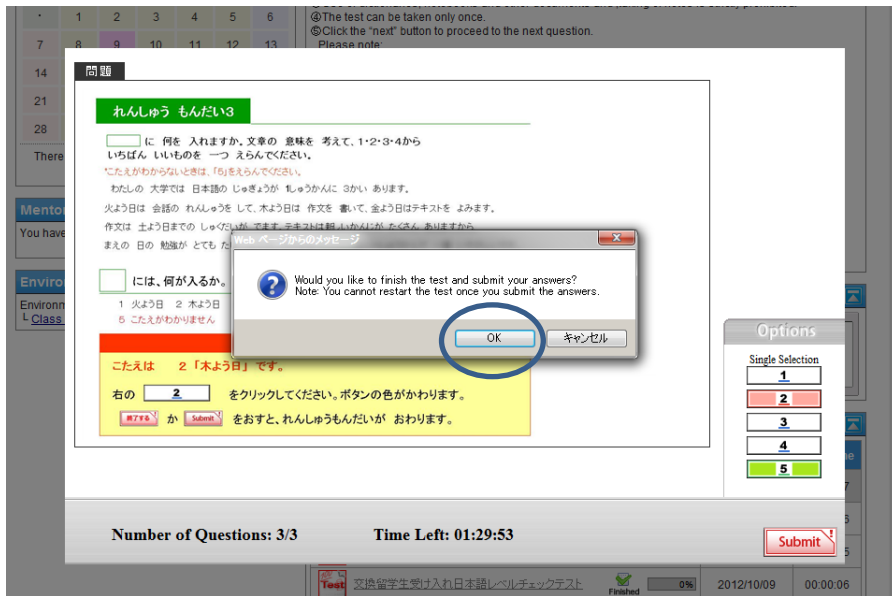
| • | 1 | 2 | 3 | 4 | 5 | 6 |
|---|---|---|---|---|---|---|
| 7 | 8 | 9 | 10 | 11 | 12 | 13 |
| 14 | | | | | | |
| 21 | | | | | | |
| 28 | | | | | | |

There

④The test can be taken only once.
⑤Click the "next" button to proceed to the next question.
Please note:

Mentor
You have

Enviro
Environ
└ Class

問題

れんしゅう もんだい3

[ ] に 何を 入れますか。文章の 意味を 考えて、1・2・3・4から いちばん いいものを 一つ えらんでください。
*こたえがわからないときは、「5」をえらんでください。

わたしの 大学では 日本語の じゅぎょうが 1しゅうかんに 3かい あります。
火よう日は 会話の れんしゅうを して、木よう日は 作文を 書いて、金よう日はテキストを よみます。
作文は 土よう日までの しゅくだいが できます。テキストは 難しいかんじが たくさん ありますから、
まえの 日の 勉強が とても た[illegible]

[ ] には、何が入るか。
1 火よう日 2 木よう日
5 こたえがわかりません

こたえは 2「木よう日」です。
右の [ 2 ] をクリックしてください。ボタンの色がかわります。
[終了する] か [Submit] をおすと、れんしゅうもんだいが おわります。

Web ページからのメッセージ
Would you like to finish the test and submit your answers?
Note: You cannot restart the test once you submit the answers.
OK キャンセル

Options
Single Selection
1
2
3
4
5

Number of Questions: 3/3 Time Left: 01:29:53

Submit

Test 交換留学生受け入れ日本語レベルチェックテスト Finished 0% 2012/10/09 00:00:06